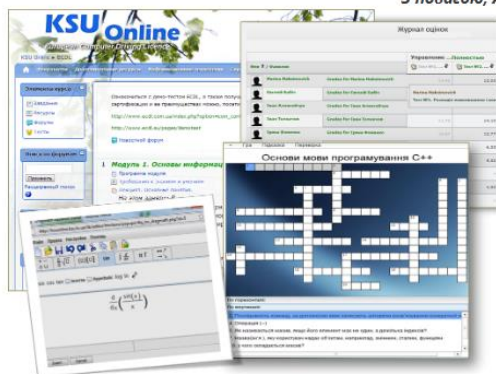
з подаємо, к

KSU Online

KSU Online » ECDL

Журнал оцінок

Marina Nabrevsnich
Nazrad Kultu
Yuzi Kozorbhye
Yuzi Tolmacheva
Yuzi Sfernova

Основи мови програмування C++

Модуль 1. Основи інформац

http://www.ecdl.com.ua/index.php
http://www.ecdl.co.uk/pages/demotest

Новостной форум

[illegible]

$\frac{d}{dx}\left(\frac{\sin(x)}{x}\right)$